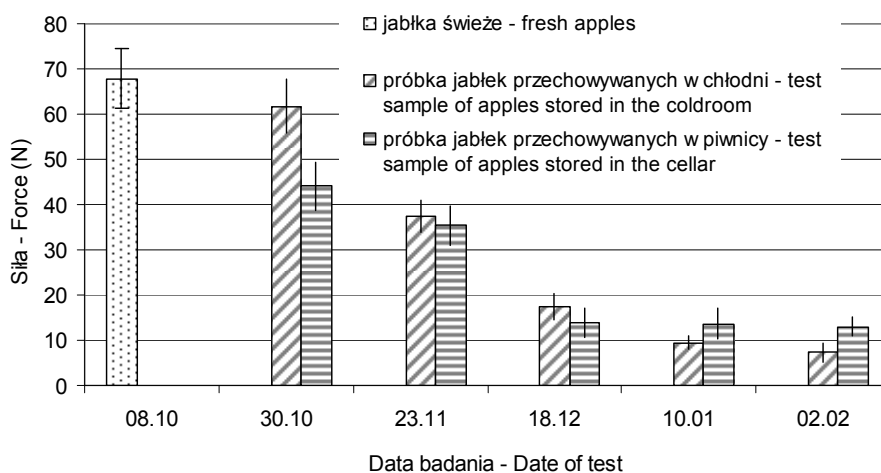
jabłka świeże - fresh apples

próbka jabłek przechowywanych w chłodni - test sample of apples stored in the coldroom

próbka jabłek przechowywanych w piwnicy - test sample of apples stored in the cellar

80
70
60
50
40
30
20
10
0

Siła - Force (N)

08.10
30.10
23.11
18.12
10.01
02.02

Data badania - Date of test